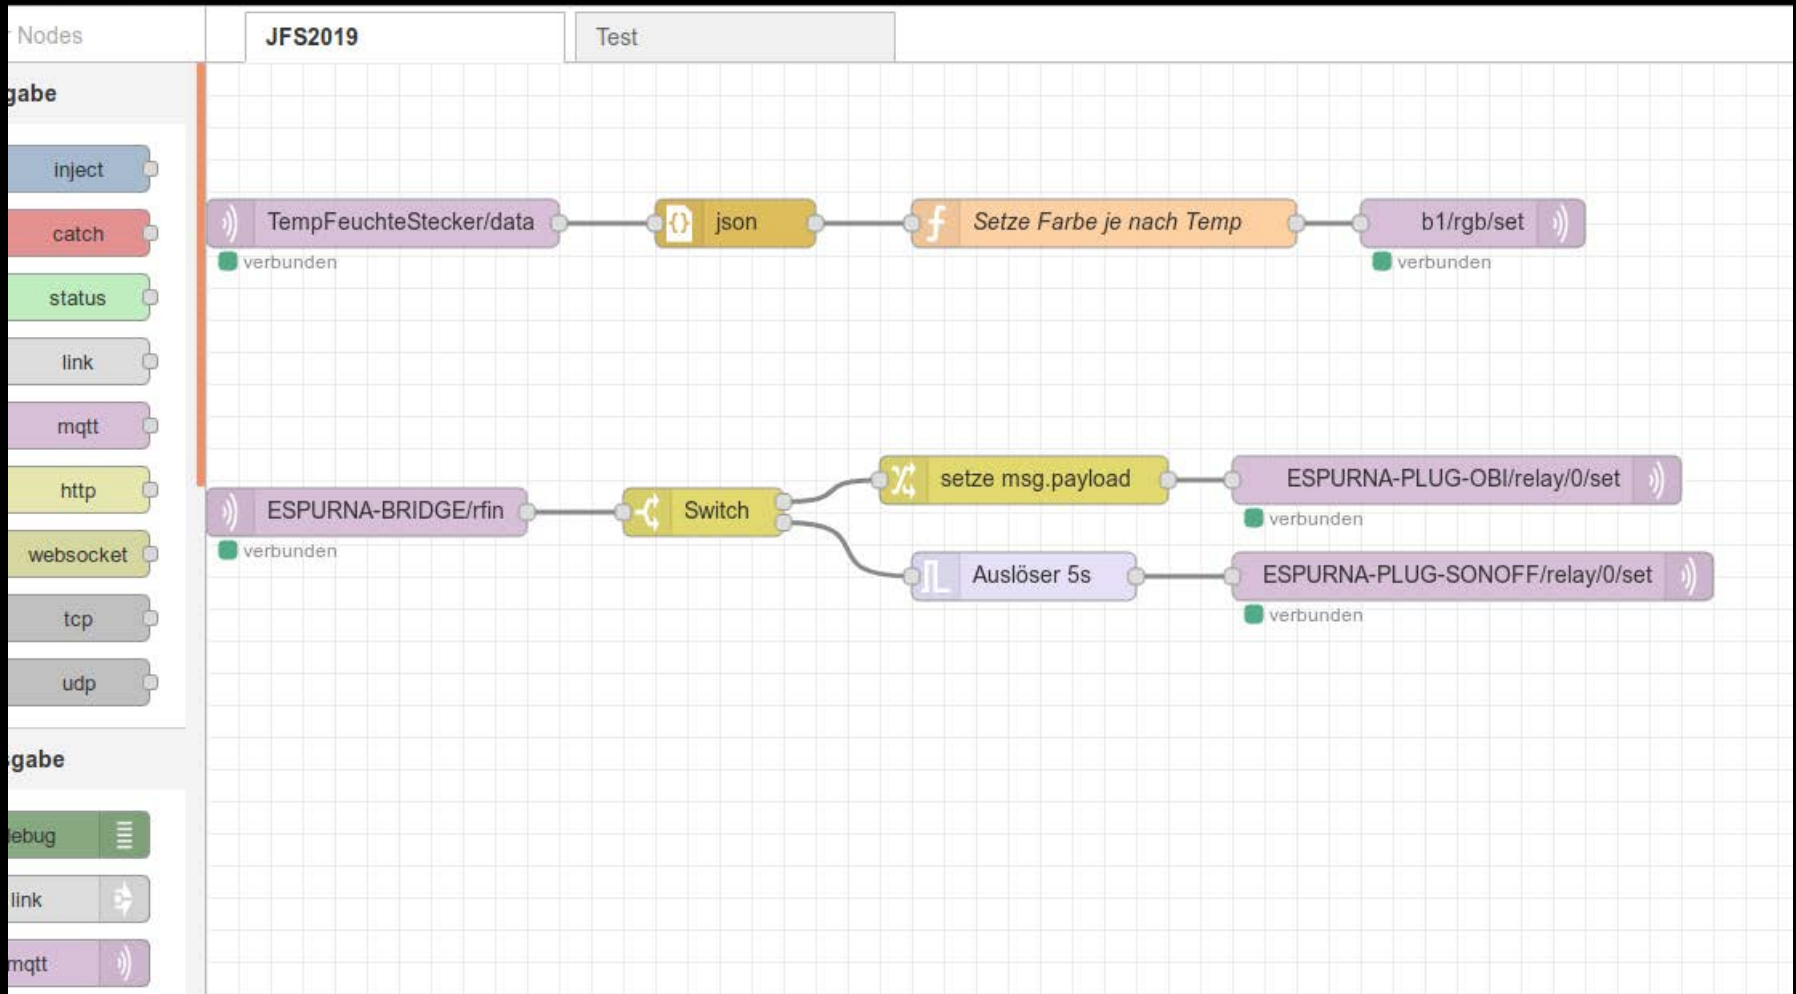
Nodes

JFS2019

Test

gabe

inject

catch

status

link

mqtt

http

websocket

tcp

udp

gabe

ebug

link

mqtt

TempFeuchteStecker/data

verbunden

json

Setze Farbe je nach Temp

b1/rgb/set

verbunden

ESPURNA-BRIDGE/rfin

verbunden

Switch

setze msg.payload

ESPURNA-PLUG-OBI/relay/0/set

verbunden

Auslöser 5s

ESPURNA-PLUG-SONOFF/relay/0/set

verbunden